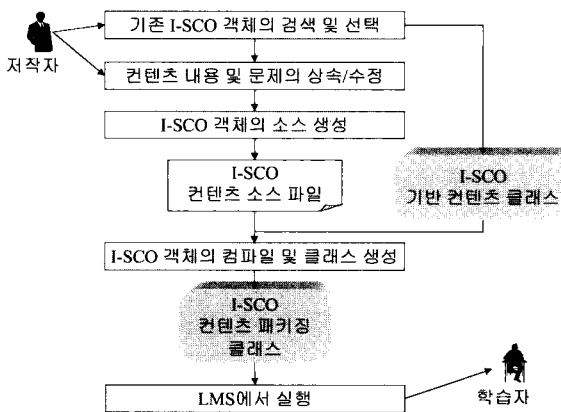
저작자

기존 I-SCO 객체의 검색 및 선택

컨텐츠 내용 및 문제의 상속/수정

I-SCO 객체의 소스 생성

I-SCO
컨텐츠 소스 파일

I-SCO
기반 컨텐츠 클래스

I-SCO 객체의 컴파일 및 클래스 생성

I-SCO
컨텐츠 패키징
클래스

LMS에서 실행

학습자